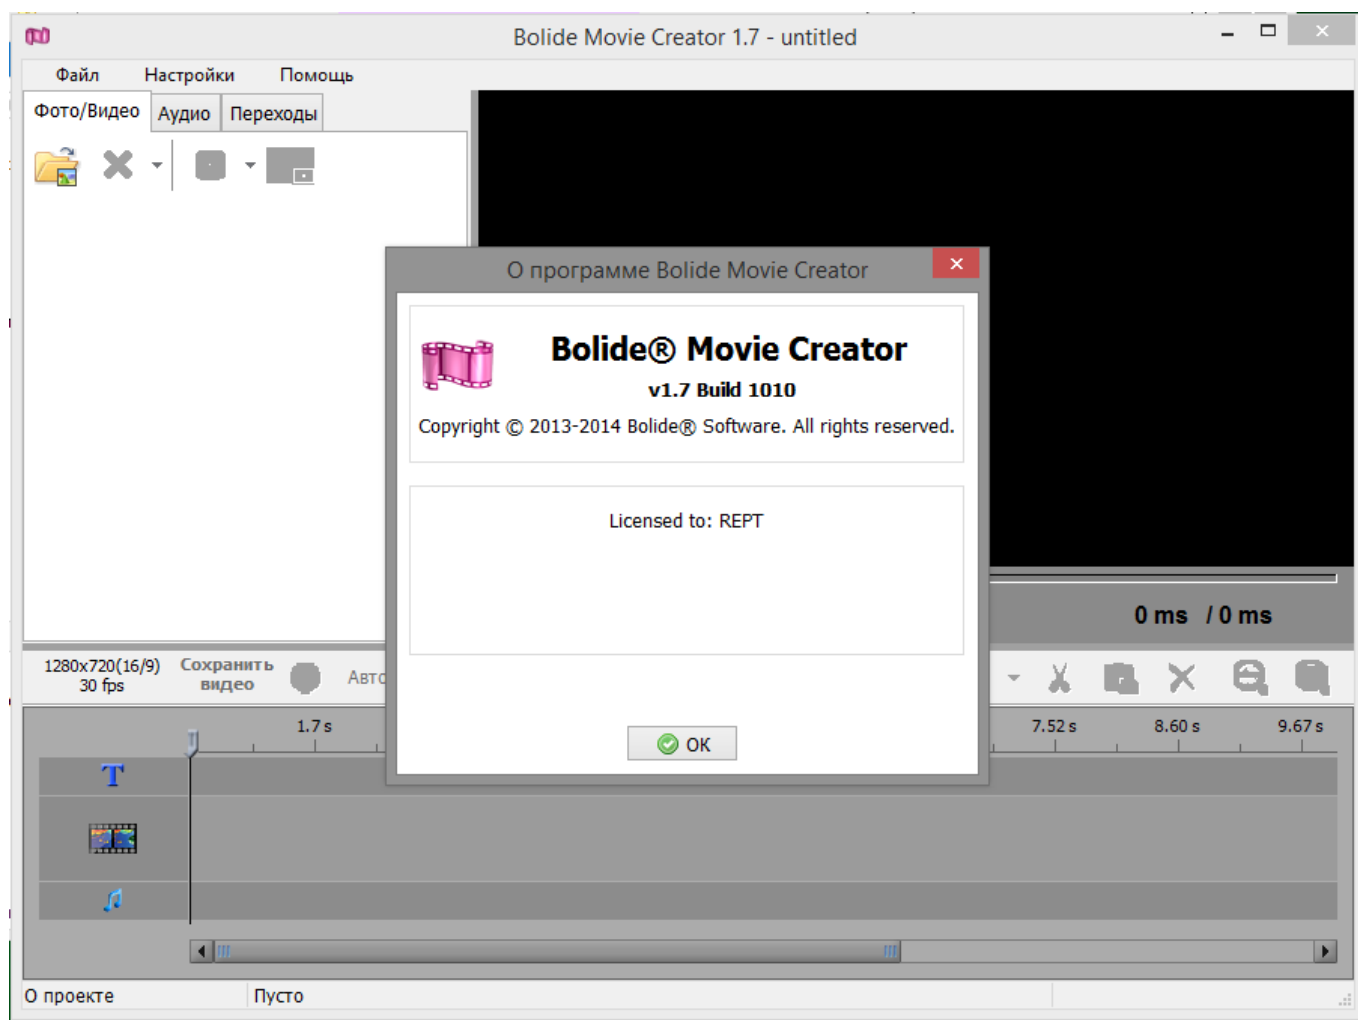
Bolide Movie Creator 1.7 - untitled

Файл Настройки Помощь

Фото/Видео Аудио Переходы

О программе Bolide Movie Creator

Bolide® Movie Creator

v1.7 Build 1010

Copyright © 2013-2014 Bolide® Software. All rights reserved.

Licensed to: REPT

OK

0 ms / 0 ms

1280x720(16/9) 30 fps

Сохранить видео

Авто

1.7 s

7.52 s

8.60 s

9.67 s

T

О проекте

Пусто